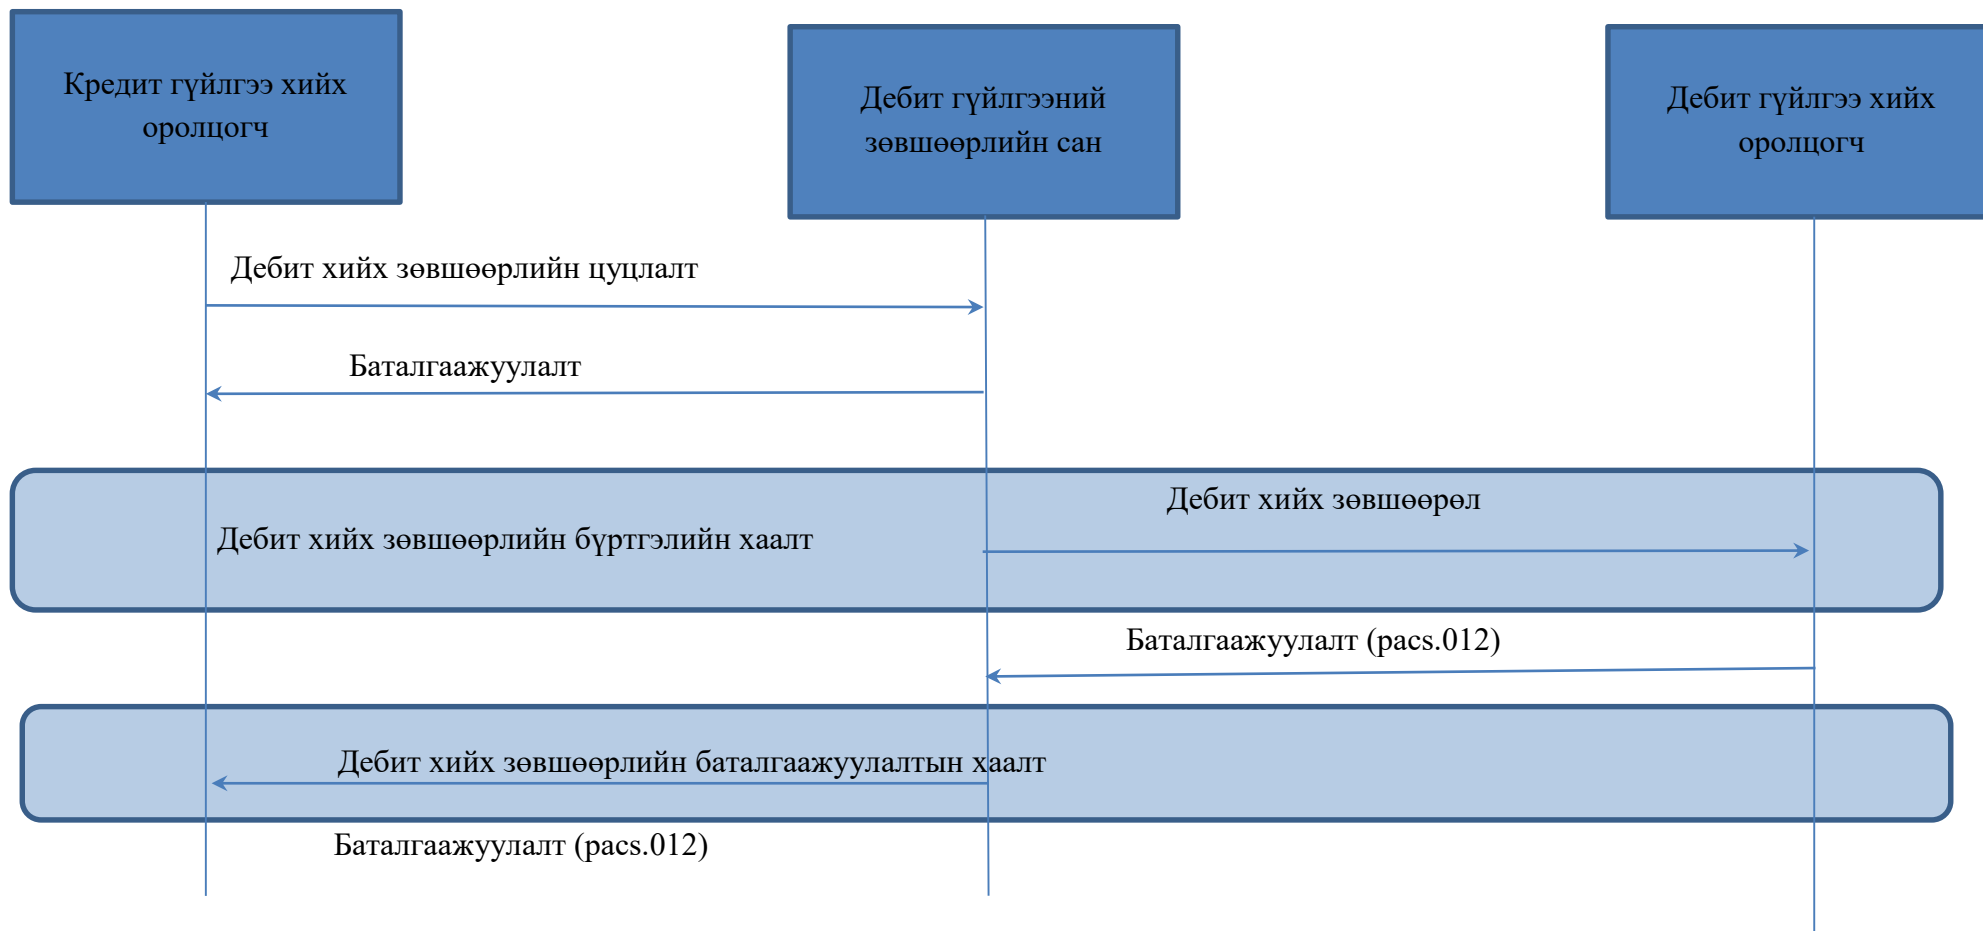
Кредит гүйлгээ хийх оролцогч

Дебит гүйлгээний зөвшөөрлийн сан

Дебит гүйлгээ хийх оролцогч

Дебит хийх зөвшөөрлийн цуцлалт

Баталгаажуулалт

Дебит хийх зөвшөөрөл

Дебит хийх зөвшөөрлийн бүртгэлийн хаалт

Баталгаажуулалт (pacs.012)

Дебит хийх зөвшөөрлийн баталгаажуулалтын хаалт

Баталгаажуулалт (pacs.012)